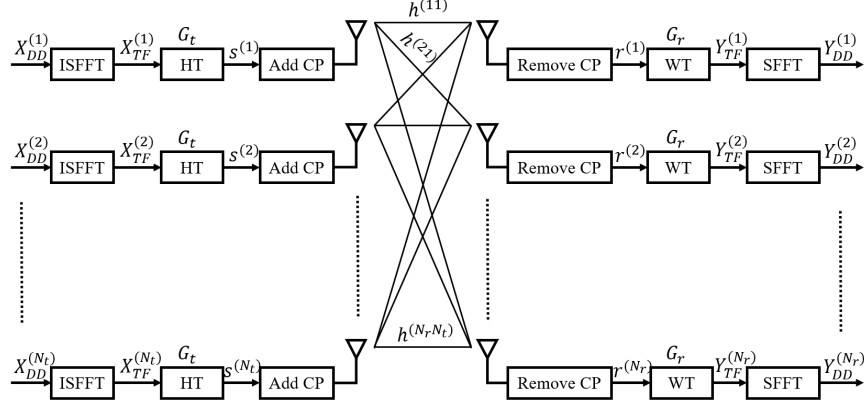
$h^{(11)}$
$h^{(21)}$
$X_{DD}^{(1)}$ ISFFT $X_{TF}^{(1)}$ $G_t$ HT $s^{(1)}$ Add CP
Remove CP $r^{(1)}$ $G_r$ WT $Y_{TF}^{(1)}$ SFFT $Y_{DD}^{(1)}$

$X_{DD}^{(2)}$ ISFFT $X_{TF}^{(2)}$ $G_t$ HT $s^{(2)}$ Add CP
Remove CP $r^{(2)}$ $G_r$ WT $Y_{TF}^{(2)}$ SFFT $Y_{DD}^{(2)}$

$h^{(N_rN_t)}$

$X_{DD}^{(N_t)}$ ISFFT $X_{TF}^{(N_t)}$ $G_t$ HT $s^{(N_t)}$ Add CP
Remove CP $r^{(N_r)}$ $G_r$ WT $Y_{TF}^{(N_r)}$ SFFT $Y_{DD}^{(N_r)}$